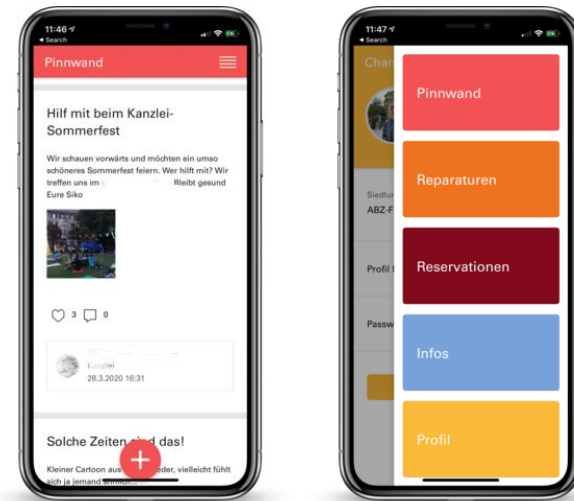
11:46
◂ Search

Pinnwand

Hilf mit beim Kanzlei-Sommerfest

Wir schauen vorwärts und möchten ein umso schöneres Sommerfest feiern. Wer hilft mit? Wir treffen uns im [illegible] Bleibt gesund Eure Siko

3 0

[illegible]
Kanzlei
28.3.2020 16:31

Solche Zeiten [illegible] das!

Kleiner Cartoon aus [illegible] der, vielleicht fühlt sich ja jemand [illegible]

11:47
◂ Search

Char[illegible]

Siedlu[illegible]
ABZ-F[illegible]

Profil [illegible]

Passw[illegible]

Pinnwand

Reparaturen

Reservationen

Infos

Profil